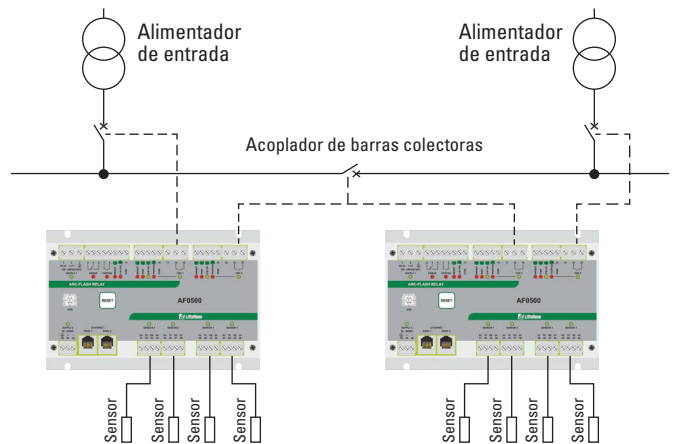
Alimentador de entrada

Alimentador de entrada

Acoplador de barras colectoras

ARC-FLASH RELAY
RESET
AF0500
Littelfuse

ARC-FLASH RELAY
RESET
AF0500
Littelfuse

Sensor
Sensor
Sensor
Sensor

Sensor
Sensor
Sensor
Sensor